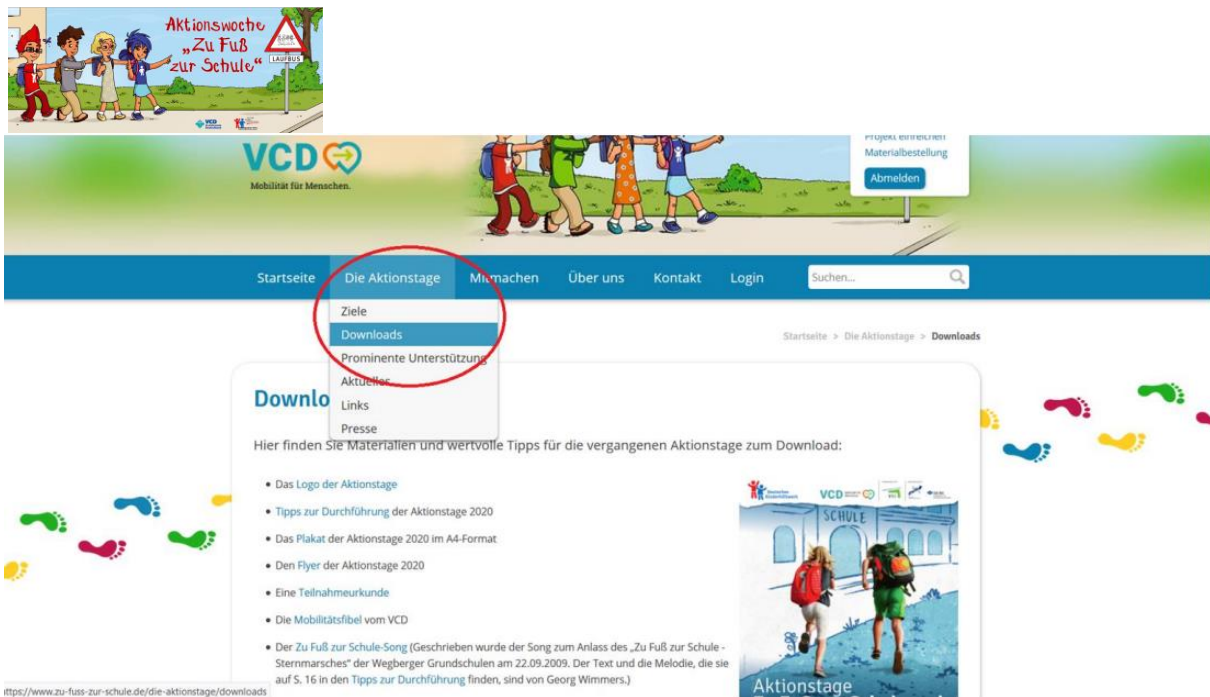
Aktionswoche „Zu Fuß zur Schule“

LAUFBUS

VCD

Mobilität für Menschen.

Projekt einreichen
Materialbestellung
Abmelden

Startseite Die Aktionstage Mitmachen Über uns Kontakt Login Suchen...

Ziele
Downloads
Prominente Unterstützung
Aktuelles
Links
Presse

Startseite > Die Aktionstage > Downloads

Downlo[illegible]

Hier finden Sie Materialien und wertvolle Tipps für die vergangenen Aktionstage zum Download:

- Das Logo der Aktionstage
- Tipps zur Durchführung der Aktionstage 2020
- Das Plakat der Aktionstage 2020 im A4-Format
- Den Flyer der Aktionstage 2020
- Eine Teilnahmeurkunde
- Die Mobilitätsfibel vom VCD
- Der Zu Fuß zur Schule-Song (Geschrieben wurde der Song zum Anlass des „Zu Fuß zur Schule - Sternmarsches“ der Wegberger Grundschulen am 22.09.2009. Der Text und die Melodie, die sie auf S. 16 in den Tipps zur Durchführung finden, sind von Georg Wimmers.)

VCD

SCHULE

Aktionstage

https://www.zu-fuss-zur-schule.de/die-aktionstage/downloads